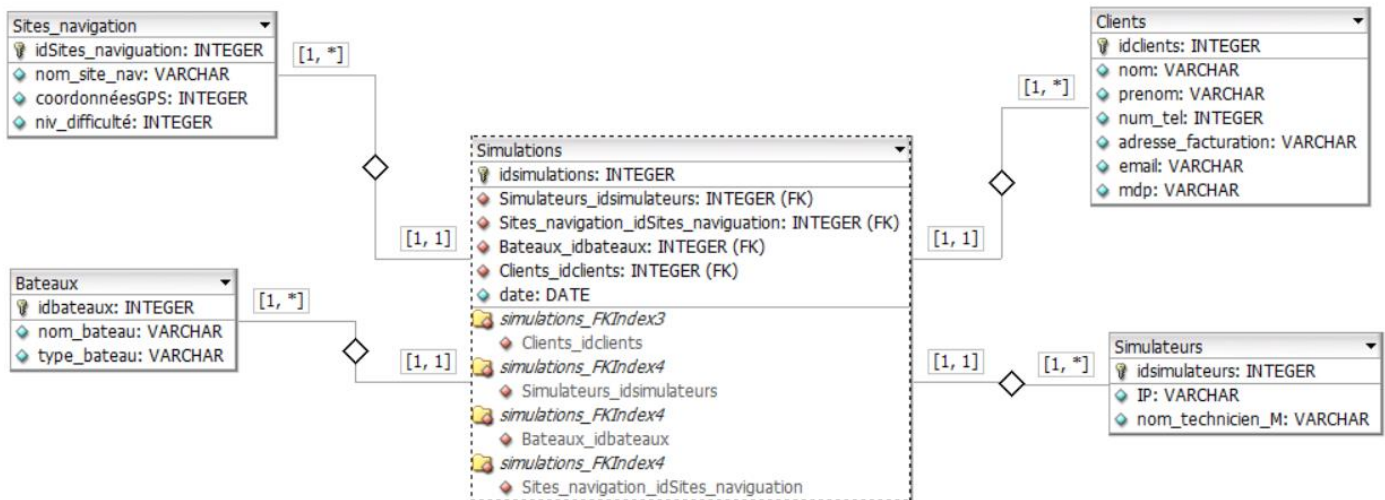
Sites_navigation
idSites_navigation: INTEGER
nom_site_nav: VARCHAR
coordonnéesGPS: INTEGER
niv_difficulté: INTEGER

[1, *]

Clients
idclients: INTEGER
nom: VARCHAR
prenom: VARCHAR
num_tel: INTEGER
adresse_facturation: VARCHAR
email: VARCHAR
mdp: VARCHAR

[1, *]

Simulations
idsimulations: INTEGER
Simulateurs_idsimulateurs: INTEGER (FK)
Sites_navigation_idSites_naviguation: INTEGER (FK)
Bateaux_idbateaux: INTEGER (FK)
Clients_idclients: INTEGER (FK)
date: DATE
simulations_FKIndex3
Clients_idclients
simulations_FKIndex4
Simulateurs_idsimulateurs
simulations_FKIndex4
Bateaux_idbateaux
simulations_FKIndex4
Sites_navigation_idSites_naviguation

[1, 1]

[1, 1]

Bateaux
idbateaux: INTEGER
nom_bateau: VARCHAR
type_bateau: VARCHAR

[1, *]

[1, 1]

[1, 1]

[1, *]

Simulateurs
idsimulateurs: INTEGER
IP: VARCHAR
nom_technicien_M: VARCHAR